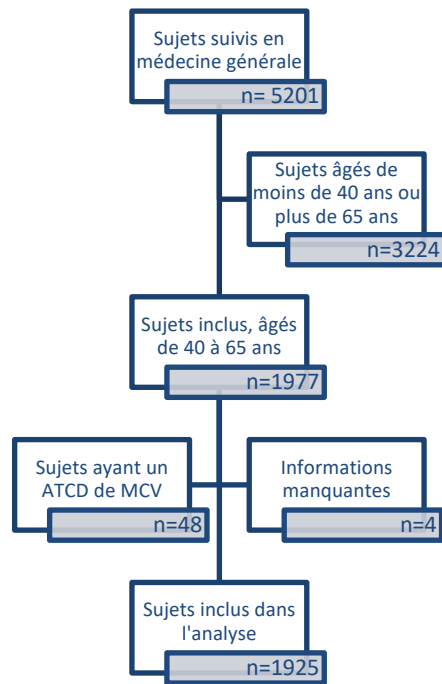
Sujets suivis en médecine générale

n= 5201

Sujets âgés de moins de 40 ans ou plus de 65 ans

n=3224

Sujets inclus, âgés de 40 à 65 ans

n=1977

Sujets ayant un ATCD de MCV

n=48

Informations manquantes

n=4

Sujets inclus dans l'analyse

n=1925